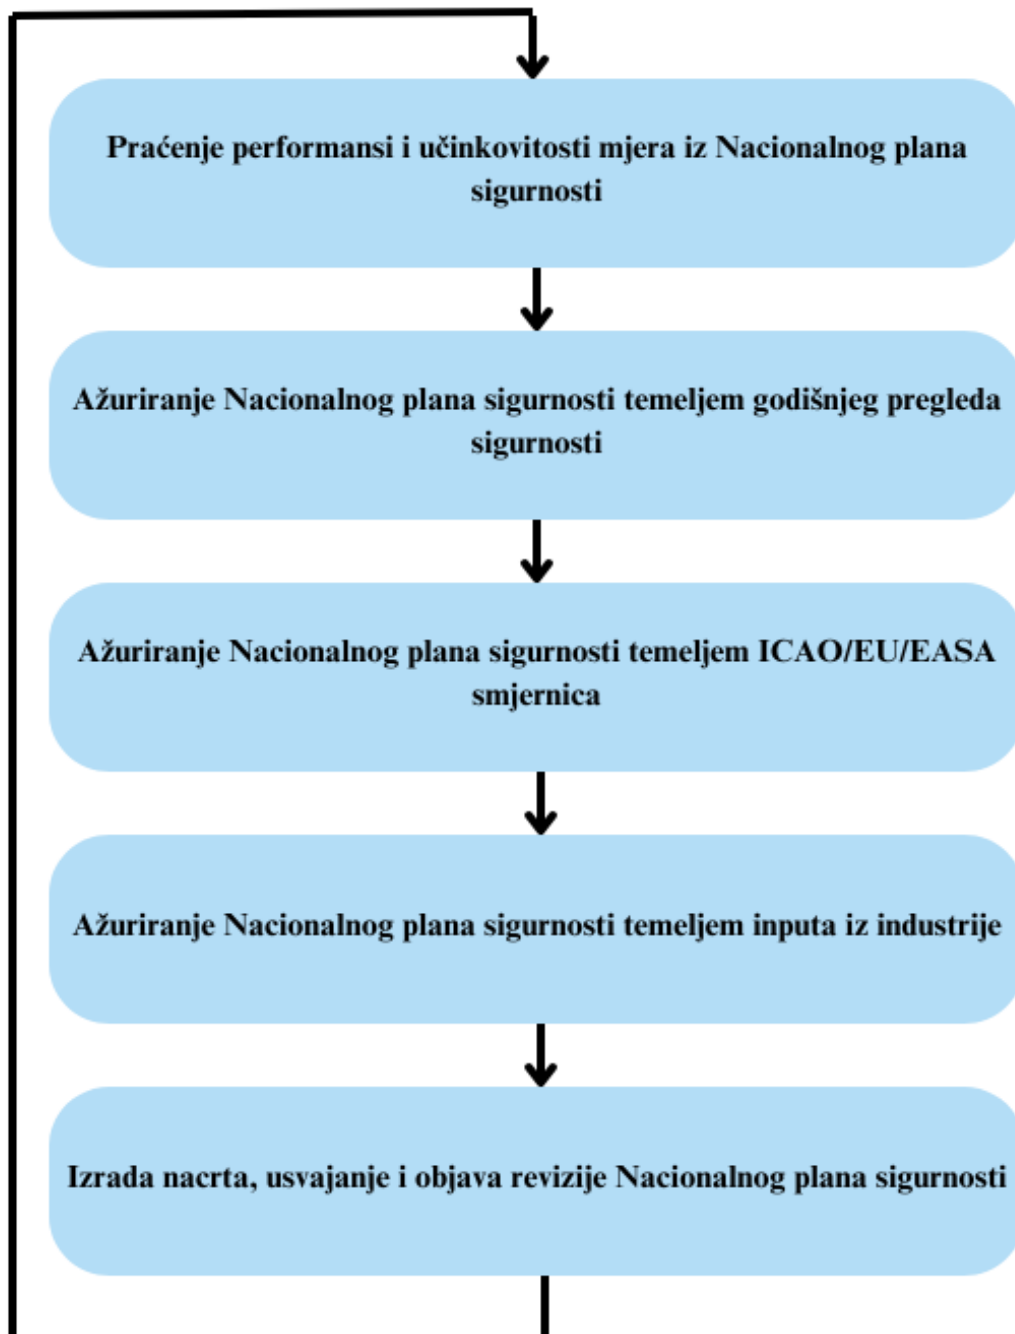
Praćenje performansi i učinkovitosti mjera iz Nacionalnog plana sigurnosti

Ažuriranje Nacionalnog plana sigurnosti temeljem godišnjeg pregleda sigurnosti

Ažuriranje Nacionalnog plana sigurnosti temeljem ICAO/EU/EASA smjernica

Ažuriranje Nacionalnog plana sigurnosti temeljem inputa iz industrije

Izrada nacrta, usvajanje i objava revizije Nacionalnog plana sigurnosti